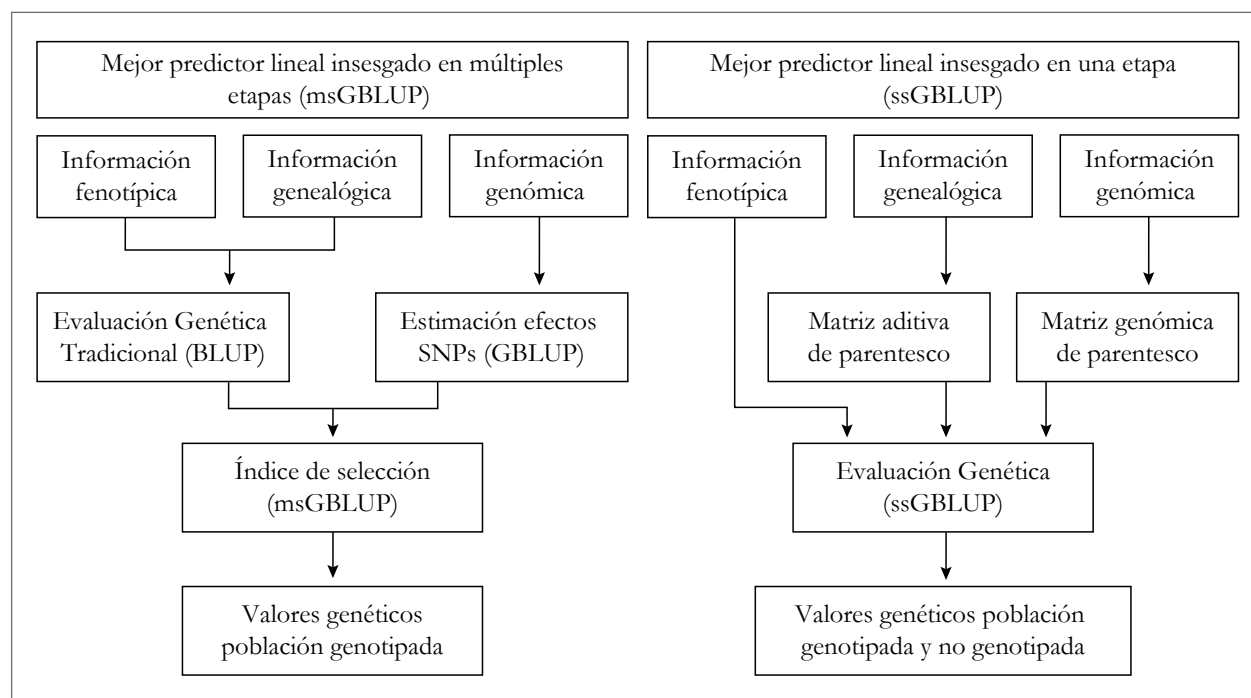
Mejor predictor lineal insesgado en múltiples etapas (msGBLUP)

Información fenotípica

Información genealógica

Información genómica

Evaluación Genética Tradicional (BLUP)

Estimación efectos SNPs (GBLUP)

Índice de selección (msGBLUP)

Valores genéticos población genotipada

Mejor predictor lineal insesgado en una etapa (ssGBLUP)

Información fenotípica

Información genealógica

Información genómica

Matriz aditiva de parentesco

Matriz genómica de parentesco

Evaluación Genética (ssGBLUP)

Valores genéticos población genotipada y no genotipada